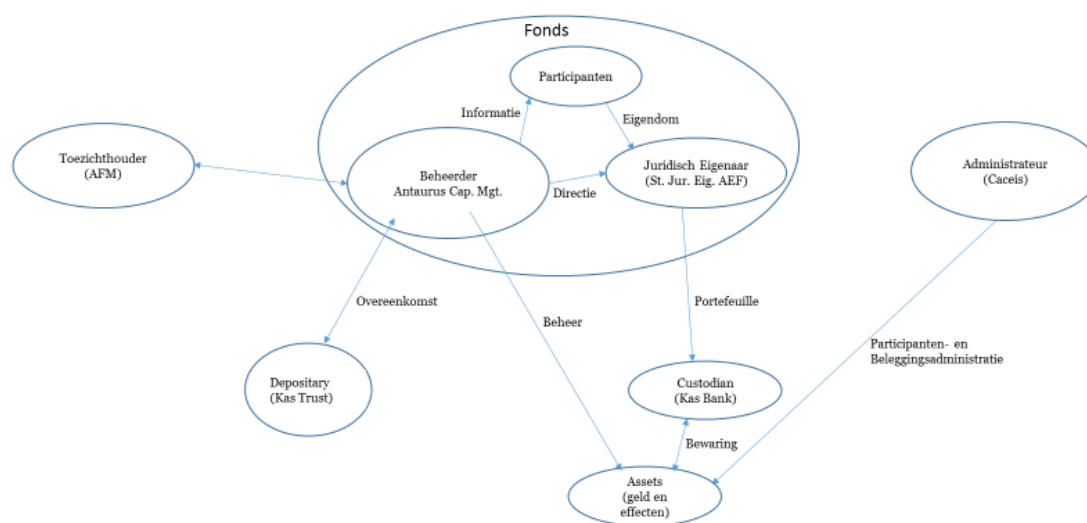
Fonds

Participanten

Informatie

Eigendom

Toezichthouder
(AFM)

Beheerder
Antaurus Cap. Mgt.

Directie

Juridisch Eigenaar
(St. Jur. Eig. AEF)

Administrateur
(Caceis)

Overeenkomst

Beheer

Portefeuille

Participanten- en
Beleggingsadministratie

Depositary
(Kas Trust)

Custodian
(Kas Bank)

Bewaring

Assets
(geld en
effecten)